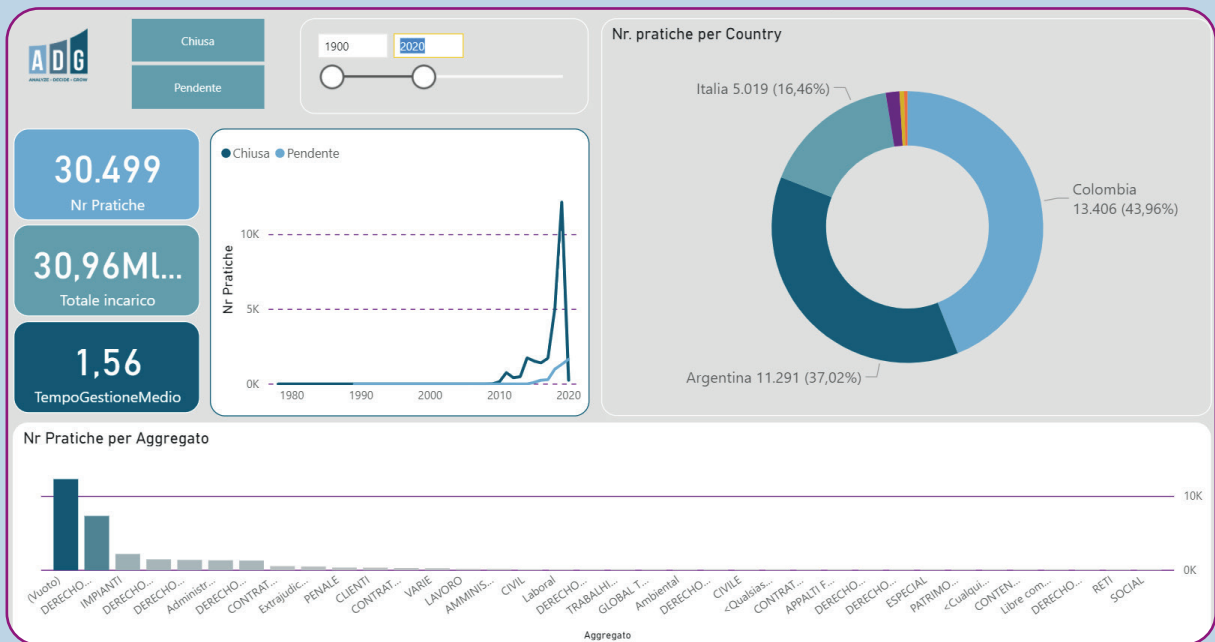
ADG
ANALYZE · DECIDE · GROW

Chiusa
Pendente

1900
2020

Nr. pratiche per Country

Italia 5.019 (16,46%)
Colombia 13.406 (43,96%)
Argentina 11.291 (37,02%)

30.499
Nr Pratiche

30,96Ml...
Totale incarico

1,56
TempoGestioneMedio

Chiusa Pendente
Nr Pratiche
10K
5K
0K
1980 1990 2000 2010 2020

Nr Pratiche per Aggregato

10K
0K

(Vuoto) DERECHO... IMPIANTI DERECHO... DERECHO... Administr... DERECHO... CONTRAT... Extrajudic... PENALE CLIENTI CONTRAT... VARIE LAVORO AMMINIS... CIVIL Laboral DERECHO... TRABALHI... GLOBAL T... Ambiental DERECHO... CIVILE <Qualsias... CONTRAT... APPALTI F... DERECHO... DERECHO... ESPECIAL PATRIMO... <Cualqui... CONTEN... Libre com... DERECHO... RETI SOCIAL

Aggregato